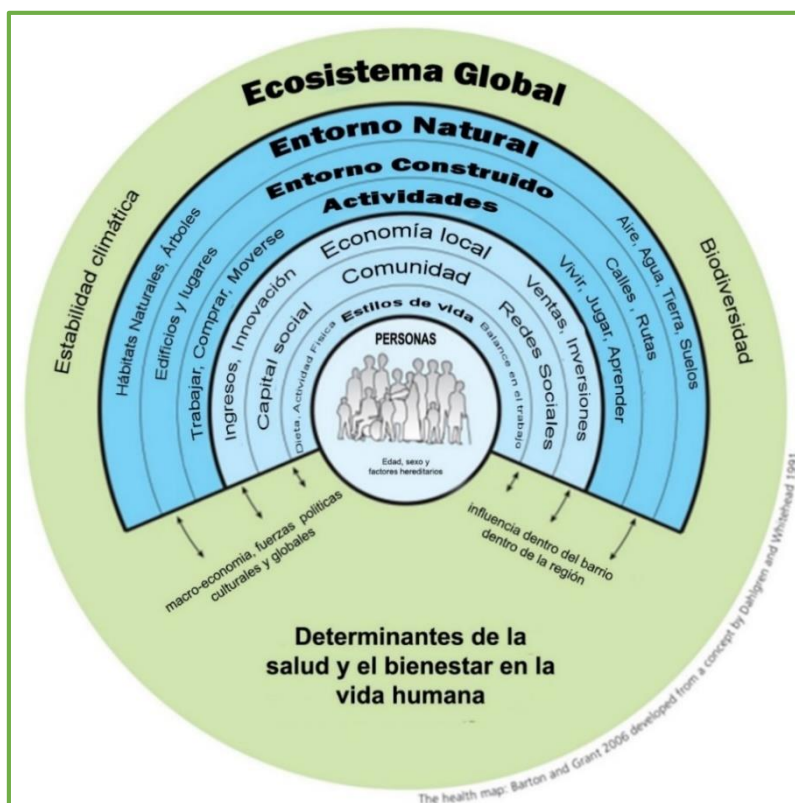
Ecosistema Global

Entorno Natural

Entorno Construido

Actividades

Economía local

Comunidad

Estilos de vida

PERSONAS

Edad, sexo y factores hereditarios

Estabilidad climática

Hábitats Naturales, Árboles

Edificios y lugares

Trabajar, Comprar, Moverse

Ingresos, Innovación

Capital social

Dieta, Actividad Física

Balance en el trabajo

Redes Sociales

Ventas, Inversiones

Vivir, Jugar, Aprender

Calles , Rutas

Aire, Agua, Tierra, Suelos

Biodiversidad

macro-economía, fuerzas políticas culturales y globales

influencia dentro del barrio dentro de la región

Determinantes de la salud y el bienestar en la vida humana

The health map: Barton and Grant 2006 developed from a concept by Dahlgren and Whitehead 1991